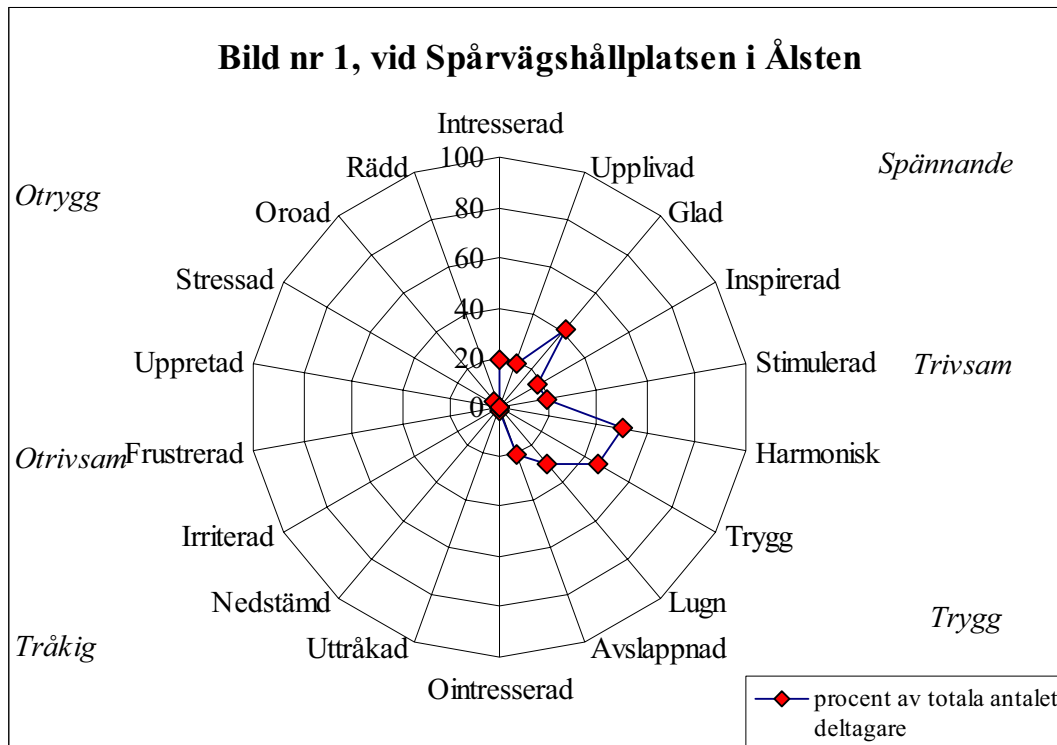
Bild nr 1, vid Spårvägshållplatsen i Ålsten

Intresserad
Upplivad
Glad
Inspirerad
Stimulerad
Harmonisk
Trygg
Lugn
Avslappnad
Ointresserad
Uttråkad
Nedstämd
Irriterad
Frustrerad
Uppretad
Stressad
Oroad
Rädd

100
80
60
40
20
0

Spännande
Trivsam
Trygg
Tråkig
Otrivsam
Otrygg

procent av totala antalet deltagare